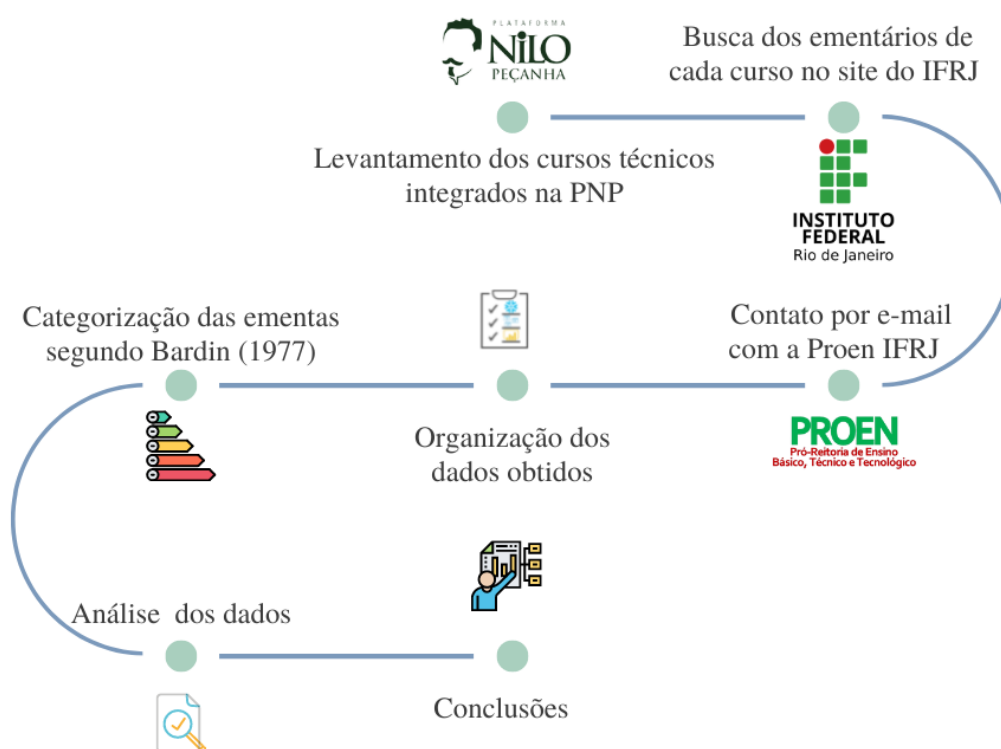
PLATAFORMA
NILO
PEÇANHA

Busca dos ementários de cada curso no site do IFRJ

Levantamento dos cursos técnicos integrados na PNP

INSTITUTO
FEDERAL
Rio de Janeiro

Categorização das ementas segundo Bardin (1977)

Contato por e-mail com a Proen IFRJ

Organização dos dados obtidos

PROEN
Pró-Reitoria de Ensino
Básico, Técnico e Tecnológico

Análise dos dados

Conclusões